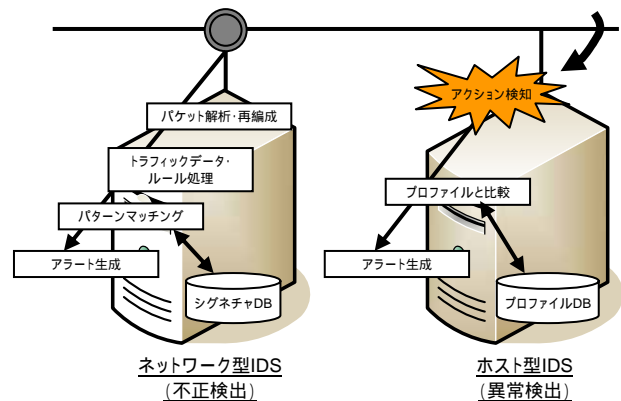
パケット解析・再編成

トラフィックデータ・ルール処理

パターンマッチング

アラート生成

シグネチャDB

ネットワーク型IDS
（不正検出）

アクション検知

プロファイルと比較

アラート生成

プロファイルDB

ホスト型IDS
（異常検出）